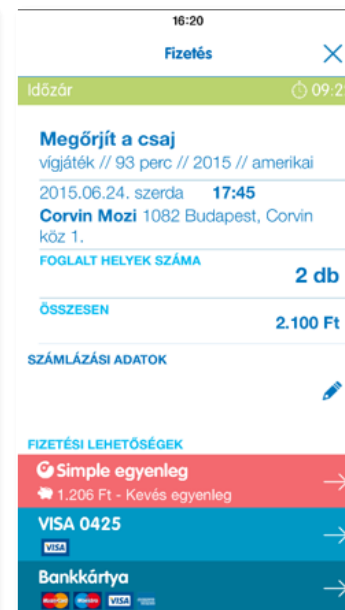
16:20

Fizetés

Időzár 09:2

Megőrjít a csaj
vígjáték // 93 perc // 2015 // amerikai

2015.06.24. szerda 17:45
Corvin Mozi 1082 Budapest, Corvin köz 1.

FOGLALT HELYEK SZÁMA
2 db

ÖSSZESEN
2.100 Ft

SZÁMLÁZÁSI ADATOK

FIZETÉSI LEHETŐSÉGEK

Simple egyenleg
1.206 Ft - Kevés egyenleg

VISA 0425
VISA

Bankkártya
MasterCard Maestro VISA